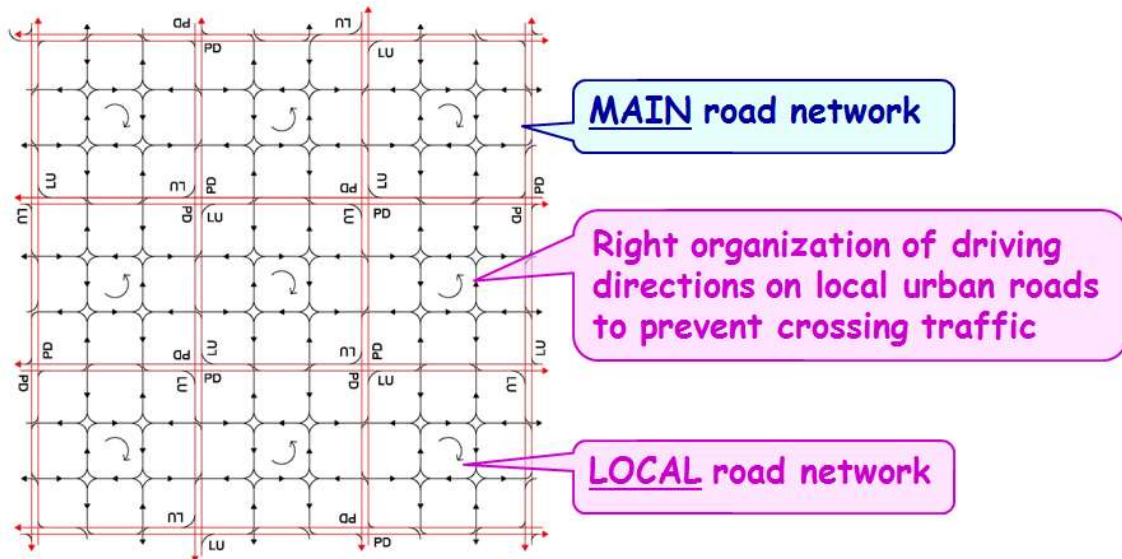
PD LU
PD LU

LU LU PD PD LU PD
LU PD LU LU PD PD
PD PD LU LU PD LU
PD LU PD PD LU LU
LU PD
LU PD

MAIN road network

Right organization of driving directions on local urban roads to prevent crossing traffic

LOCAL road network